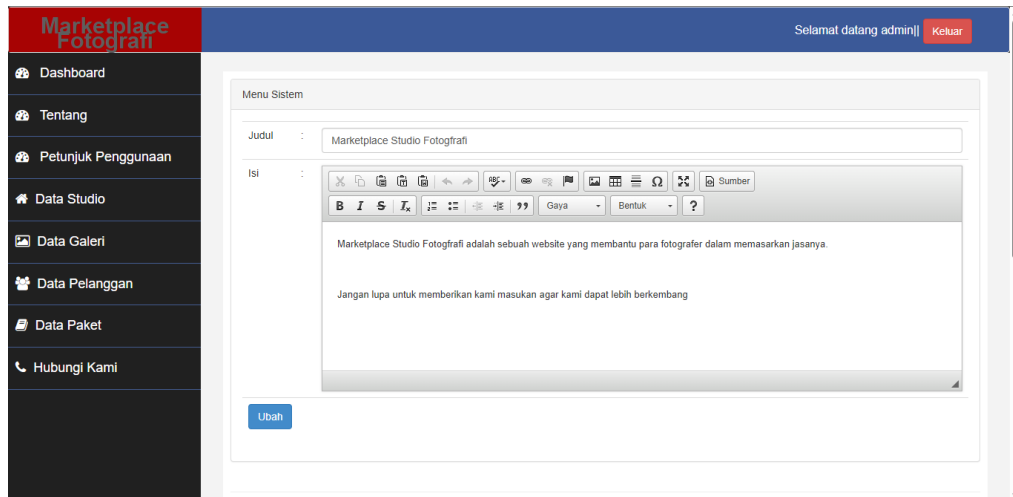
Marketplace Fotografi

Selamat datang admin|| Keluar

Dashboard

Tentang

Petunjuk Penggunaan

Data Studio

Data Galeri

Data Pelanggan

Data Paket

Hubungi Kami

Menu Sistem

Judul :

Marketplace Studio Fotogfrafi

Isi :

Sumber

B I S $I_x$ 99 Gaya Bentuk ?

Marketplace Studio Fotogfrafi adalah sebuah website yang membantu para fotografer dalam memasarkan jasanya.

Jangan lupa untuk memberikan kami masukan agar kami dapat lebih berkembang

Ubah